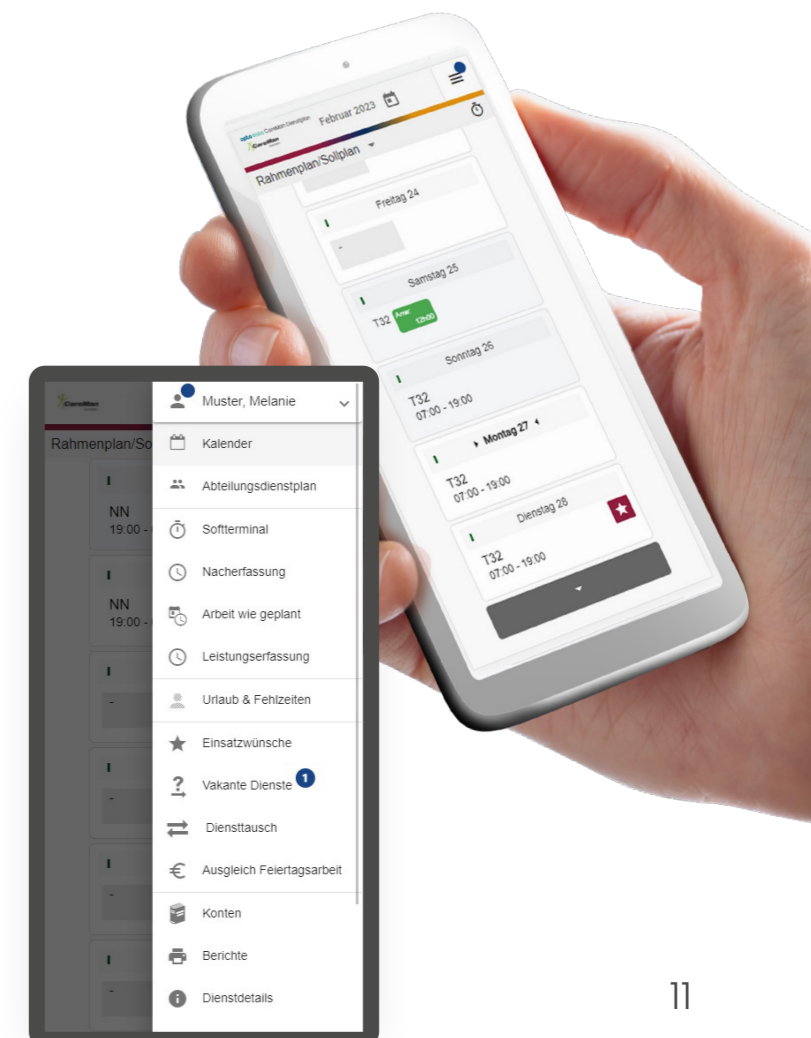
Februar 2023

Rahmenplan/Sollplan

Freitag 24

-

Samstag 25

T32

Sonntag 26

T32
07:00 - 19:00

Montag 27

T32
07:00 - 19:00

Dienstag 28

T32
07:00 - 19:00

Rahmenplan/So

NN
19:00 -

NN
19:00 -

-

-

-

-

Muster, Melanie

Kalender

Abteilungsdienstplan

Softterminal

Nacherfassung

Arbeit wie geplant

Leistungserfassung

Urlaub & Fehlzeiten

Einsatzwünsche

Vakante Dienste 1

Diensttausch

Ausgleich Feiertagsarbeit

Konten

Berichte

Dienstdetails

11